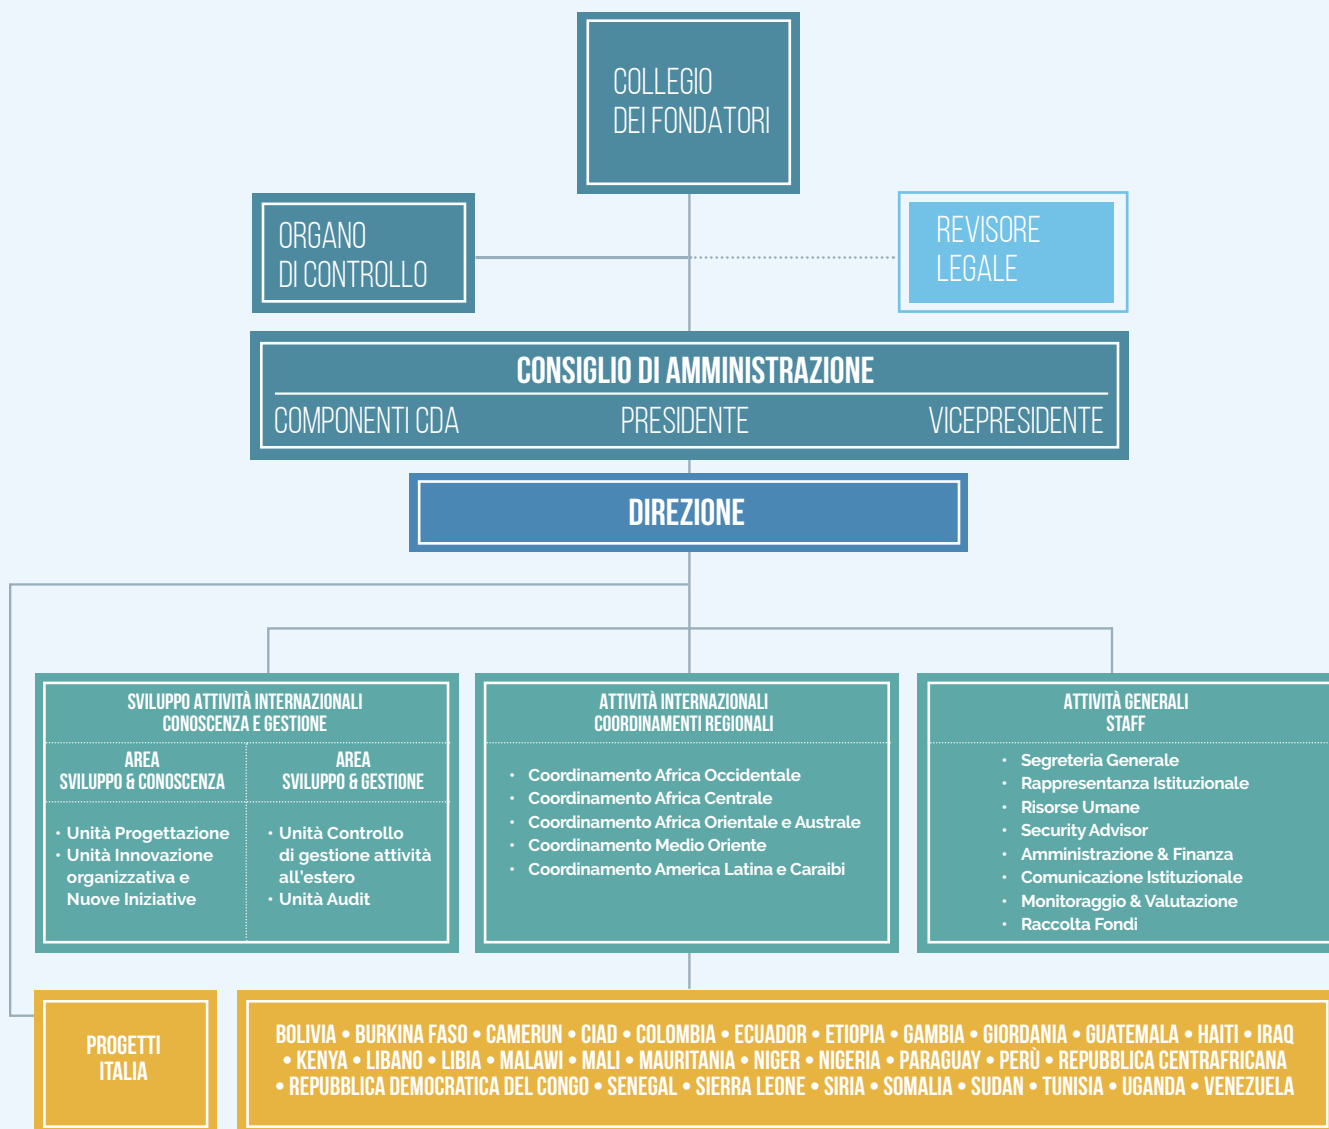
COLLEGIO DEI FONDATORI

ORGANO DI CONTROLLO

REVISORE LEGALE

CONSIGLIO DI AMMINISTRAZIONE

COMPONENTI CDA

PRESIDENTE

VICEPRESIDENTE

DIREZIONE

SVILUPPO ATTIVITÀ INTERNAZIONALI CONOSCENZA E GESTIONE

AREA SVILUPPO & CONOSCENZA

AREA SVILUPPO & GESTIONE

• Unità Progettazione
• Unità Innovazione organizzativa e Nuove Iniziative

• Unità Controllo di gestione attività all'estero
• Unità Audit

ATTIVITÀ INTERNAZIONALI COORDINAMENTI REGIONALI

• Coordinamento Africa Occidentale
• Coordinamento Africa Centrale
• Coordinamento Africa Orientale e Australe
• Coordinamento Medio Oriente
• Coordinamento America Latina e Caraibi

ATTIVITÀ GENERALI STAFF

• Segreteria Generale
• Rappresentanza Istituzionale
• Risorse Umane
• Security Advisor
• Amministrazione & Finanza
• Comunicazione Istituzionale
• Monitoraggio & Valutazione
• Raccolta Fondi

PROGETTI ITALIA

BOLIVIA • BURKINA FASO • CAMERUN • CIAD • COLOMBIA • ECUADOR • ETIOPIA • GAMBIA • GIORDANIA • GUATEMALA • HAITI • IRAQ • KENYA • LIBANO • LIBIA • MALAWI • MALI • MAURITANIA • NIGER • NIGERIA • PARAGUAY • PERÙ • REPUBBLICA CENTRAFRICANA • REPUBBLICA DEMOCRATICA DEL CONGO • SENEGAL • SIERRA LEONE • SIRIA • SOMALIA • SUDAN • TUNISIA • UGANDA • VENEZUELA